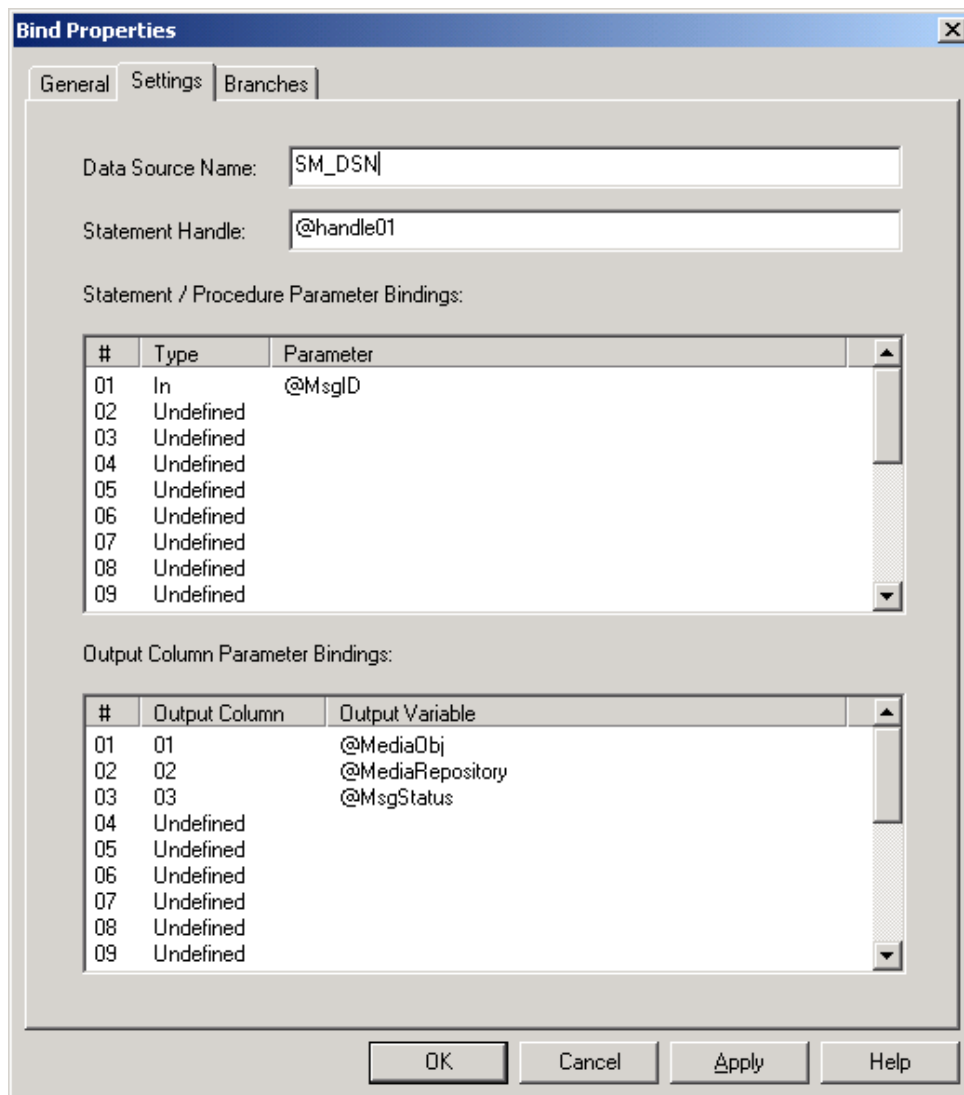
Bind Properties

General | Settings | Branches

Data Source Name: SM_DSN

Statement Handle: @handle01

Statement / Procedure Parameter Bindings:

| # | Type | Parameter |
|---|---|---|
| 01 | In | @MsgID |
| 02 | Undefined | |
| 03 | Undefined | |
| 04 | Undefined | |
| 05 | Undefined | |
| 06 | Undefined | |
| 07 | Undefined | |
| 08 | Undefined | |
| 09 | Undefined | |

Output Column Parameter Bindings:

| # | Output Column | Output Variable |
|---|---|---|
| 01 | 01 | @MediaObj |
| 02 | 02 | @MediaRepository |
| 03 | 03 | @MsgStatus |
| 04 | Undefined | |
| 05 | Undefined | |
| 06 | Undefined | |
| 07 | Undefined | |
| 08 | Undefined | |
| 09 | Undefined | |

OK | Cancel | Apply | Help